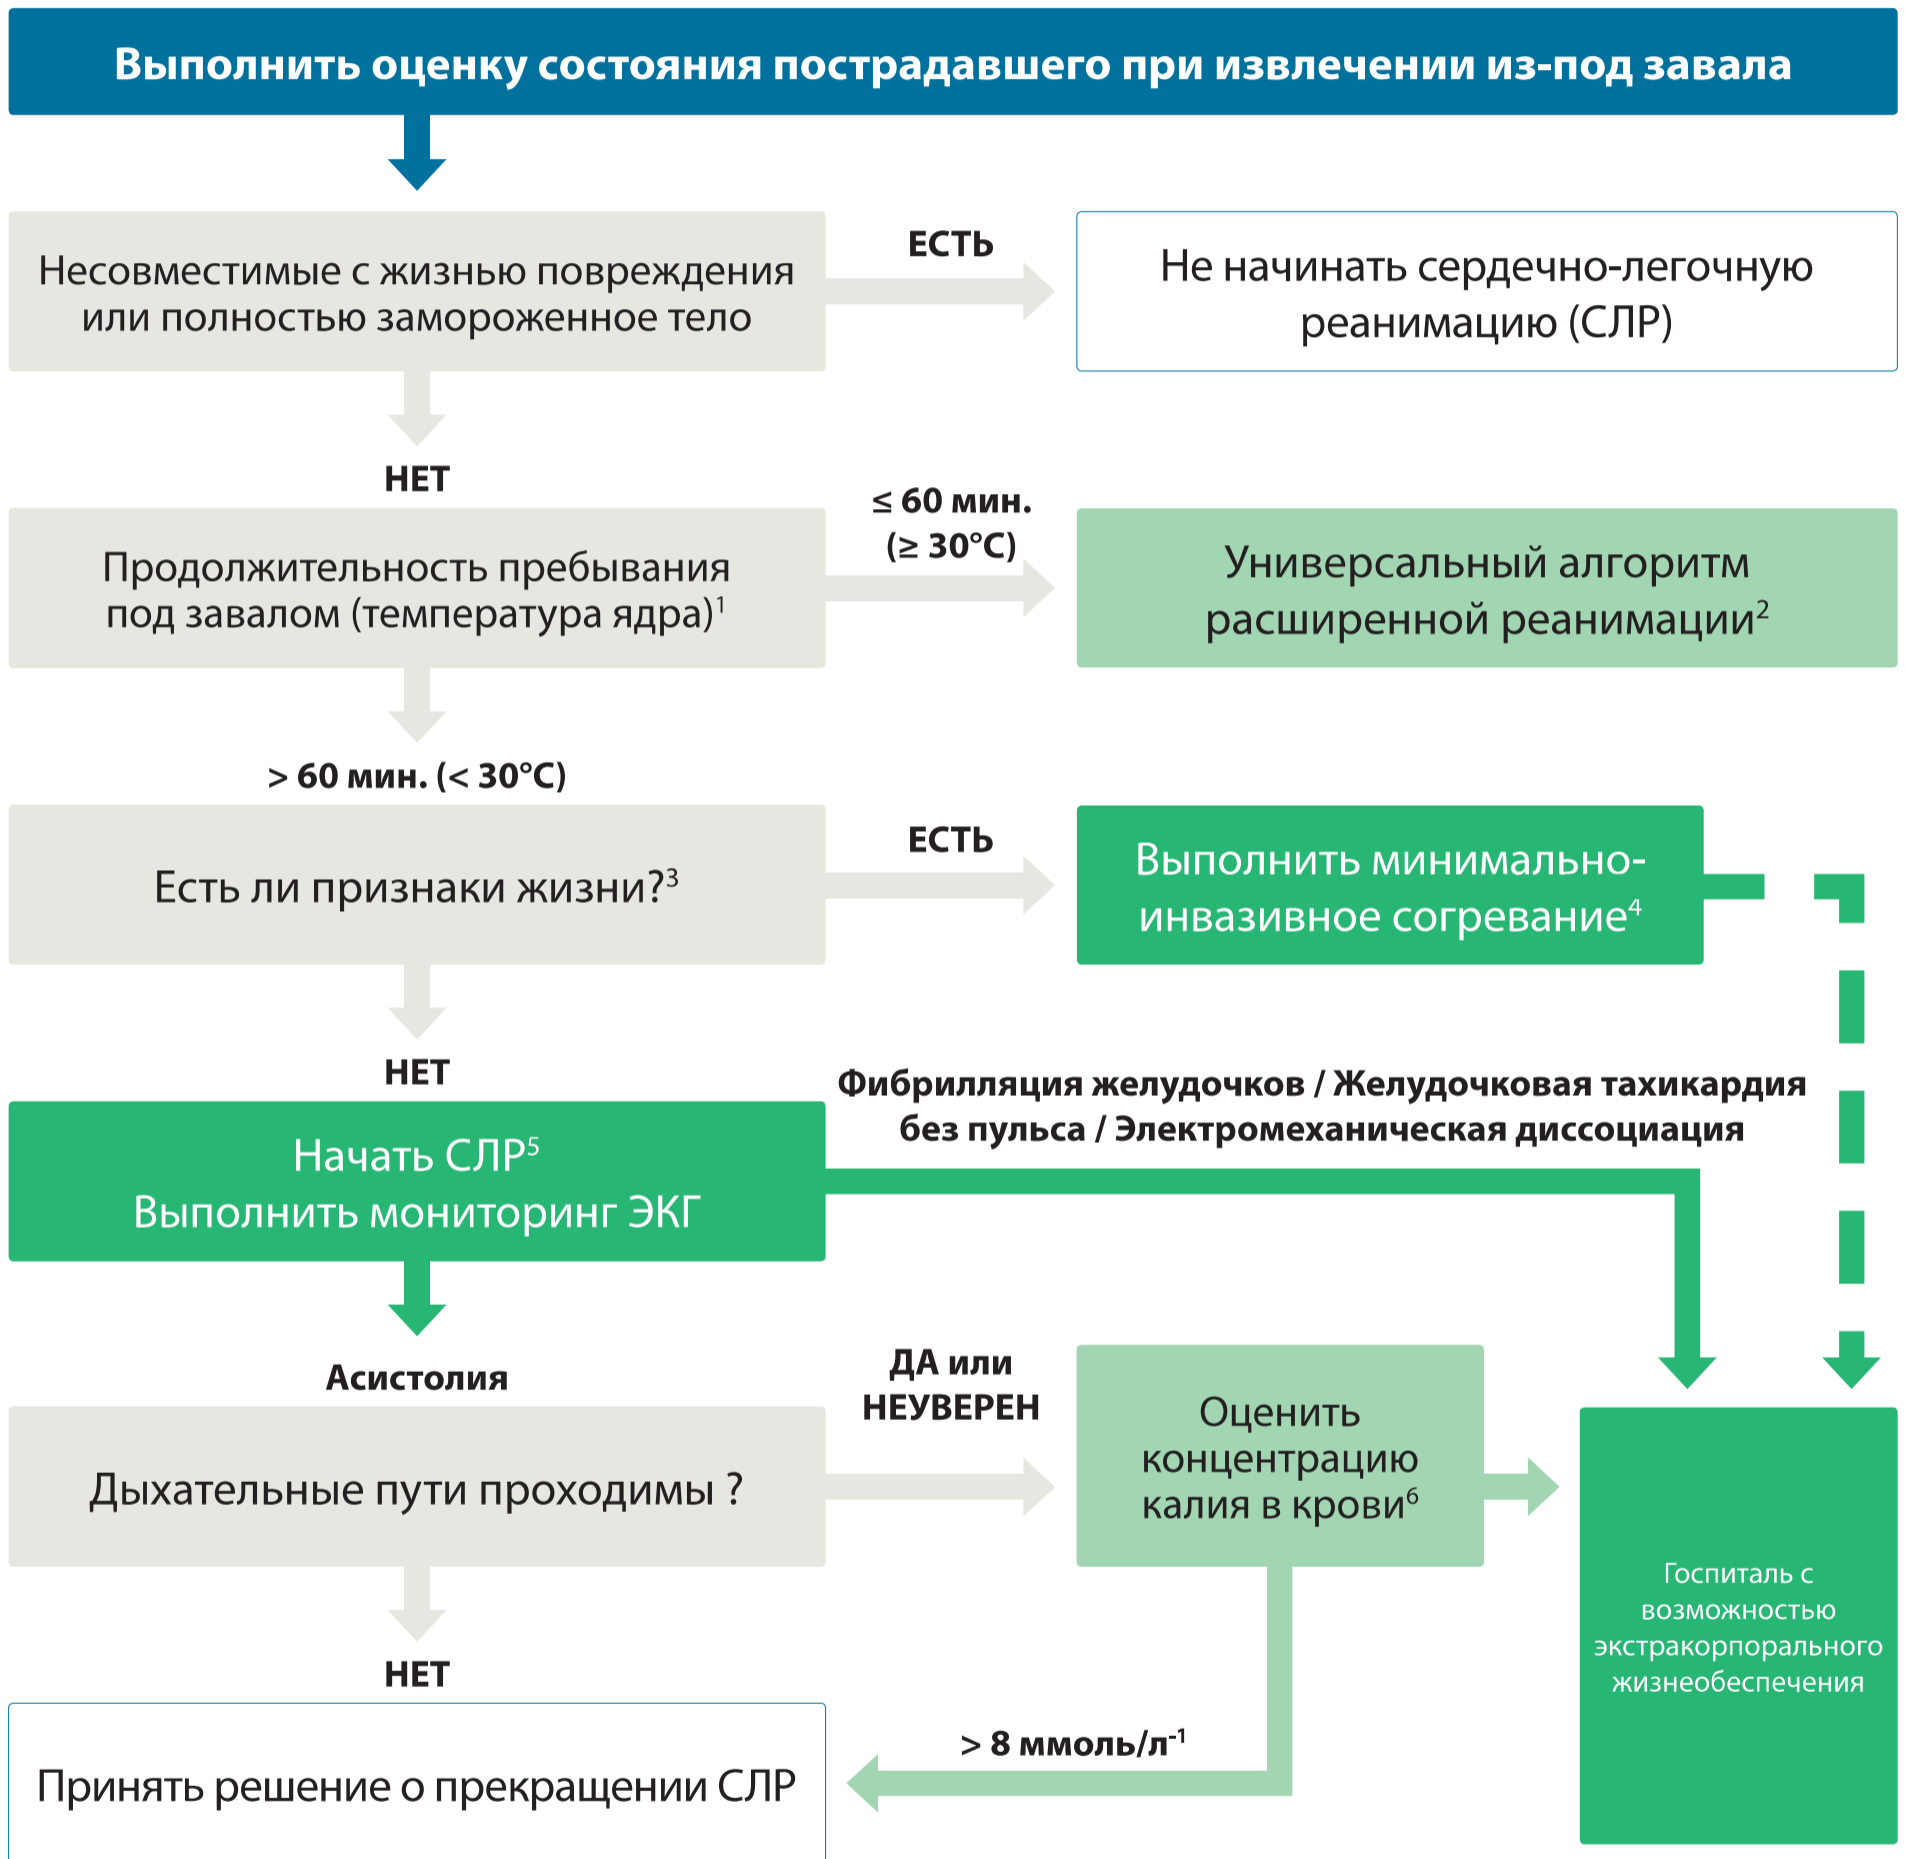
Выполнить оценку состояния пострадавшего при извлечении из-под завала

Несовместимые с жизнью повреждения или полностью замороженное тело

ЕСТЬ

Не начинать сердечно-легочную реанимацию (СЛР)

НЕТ

Продолжительность пребывания под завалом (температура ядра)$^1$

≤ 60 мин. (≥ 30°C)

Универсальный алгоритм расширенной реанимации$^2$

> 60 мин. (< 30°C)

Есть ли признаки жизни?$^3$

ЕСТЬ

Выполнить минимально-инвазивное согревание$^4$

НЕТ

Фибрилляция желудочков / Желудочковая тахикардия без пульса / Электромеханическая диссоциация

Начать СЛР$^5$
Выполнить мониторинг ЭКГ

Асистолия

ДА или НЕУВЕРЕН

Дыхательные пути проходимы ?

Оценить концентрацию калия в крови$^6$

Госпиталь с возможностью экстракорпорального жизнеобеспечения

НЕТ

> 8 ммоль/л$^{-1}$

Принять решение о прекращении СЛР